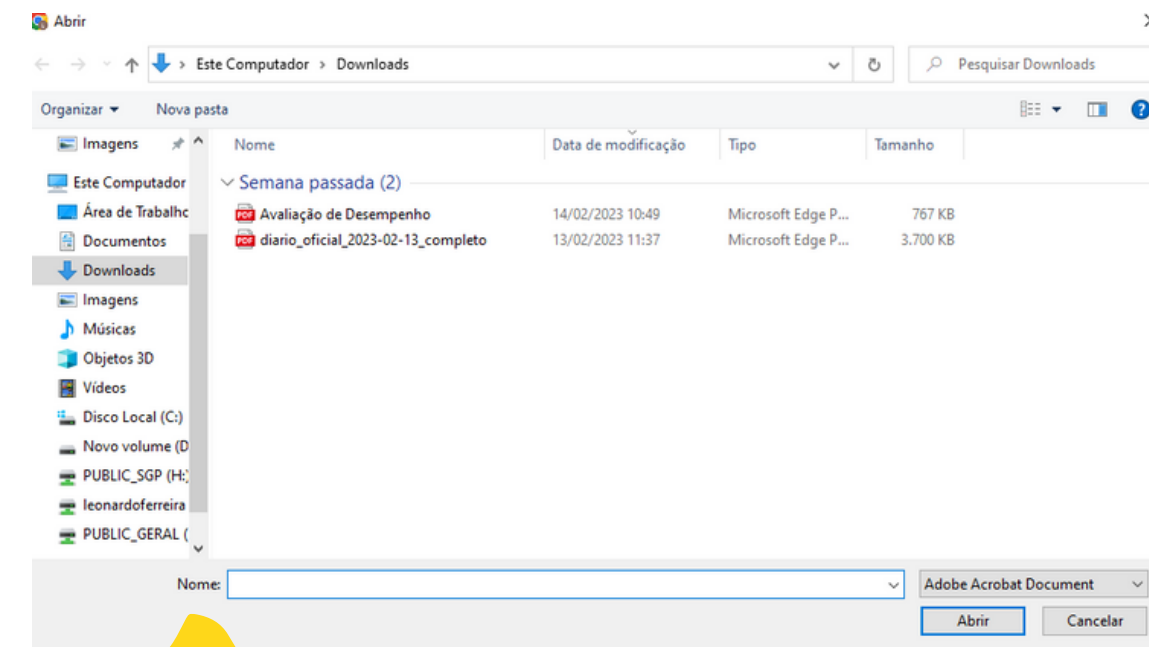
Abrir

Este Computador › Downloads

Pesquisar Downloads

Organizar ▾ Nova pasta

Imagens
Este Computador
Área de Trabalho
Documentos
Downloads
Imagens
Músicas
Objetos 3D
Vídeos
Disco Local (C:)
Novo volume (D
PUBLIC_SGP (H:)
leonardoferreira
PUBLIC_GERAL (

| Nome | Data de modificação | Tipo | Tamanho |
|---|---|---|---|
| Semana passada (2) | | | |
| Avaliação de Desempenho | 14/02/2023 10:49 | Microsoft Edge P... | 767 KB |
| diario_oficial_2023-02-13_completo | 13/02/2023 11:37 | Microsoft Edge P... | 3.700 KB |

Nome:

Adobe Acrobat Document

Abrir

Cancelar